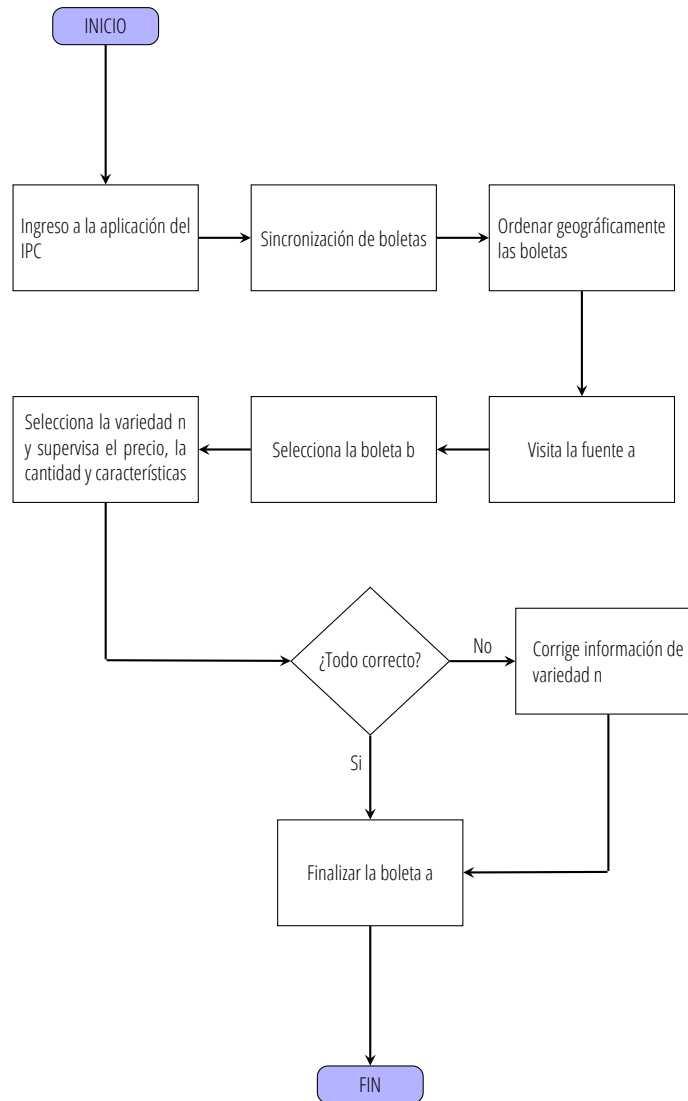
INICIO

Ingreso a la aplicación del IPC

Sincronización de boletas

Ordenar geográficamente las boletas

Visita la fuente a

Selecciona la boleta b

Selecciona la variedad n y supervisa el precio, la cantidad y características

¿Todo correcto?

No

Corrige información de variedad n

Si

Finalizar la boleta a

FIN